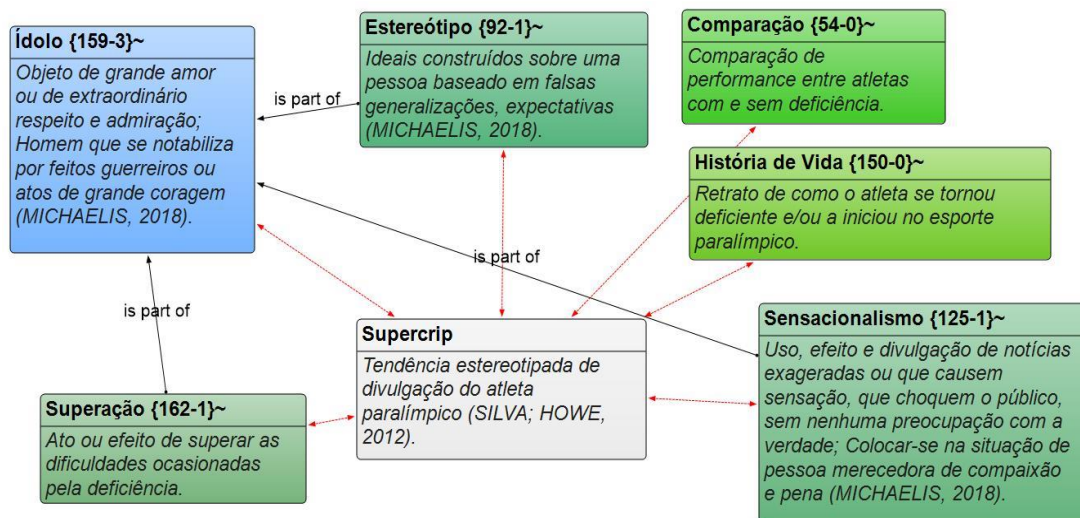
Ídolo {159-3}~
Objeto de grande amor ou de extraordinário respeito e admiração; Homem que se notabiliza por feitos guerreiros ou atos de grande coragem (MICHAELIS, 2018).

is part of

Estereótipo {92-1}~
Ideais construídos sobre uma pessoa baseado em falsas generalizações, expectativas (MICHAELIS, 2018).

Comparação {54-0}~
Comparação de performance entre atletas com e sem deficiência.

História de Vida {150-0}~
Retrato de como o atleta se tornou deficiente e/ou a iniciou no esporte paralímpico.

is part of

is part of

Supercrip
Tendência estereotipada de divulgação do atleta paralímpico (SILVA; HOWE, 2012).

Sensacionalismo {125-1}~
Uso, efeito e divulgação de notícias exageradas ou que causem sensação, que choquem o público, sem nenhuma preocupação com a verdade; Colocar-se na situação de pessoa merecedora de compaixão e pena (MICHAELIS, 2018).

Superação {162-1}~
Ato ou efeito de superar as dificuldades ocasionadas pela deficiência.